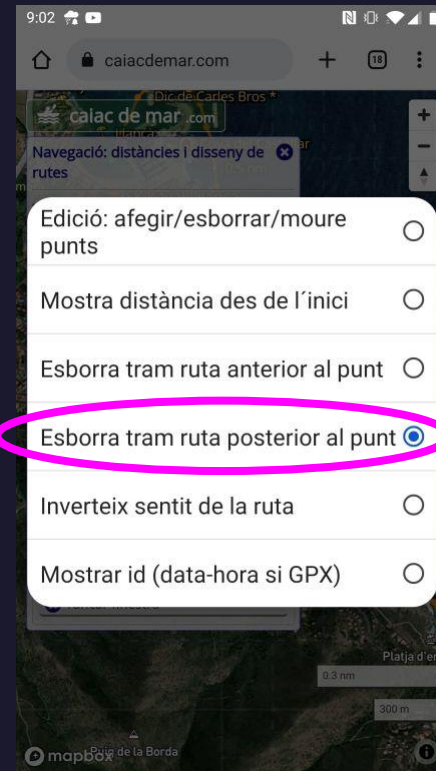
9:02

caiacdemar.com

18

Dic de Carles Bros

caiac de mar .com

Navegació: distàncies i disseny de rutes

Edició: afegir/esborrar/moure punts

Mostra distància des de l´inici

Esborra tram ruta anterior al punt

Esborra tram ruta posterior al punt

Inverteix sentit de la ruta

Mostrar id (data-hora si GPX)

Platja d'en

0.3 nm

300 m

mapbox

Platja de la Borda